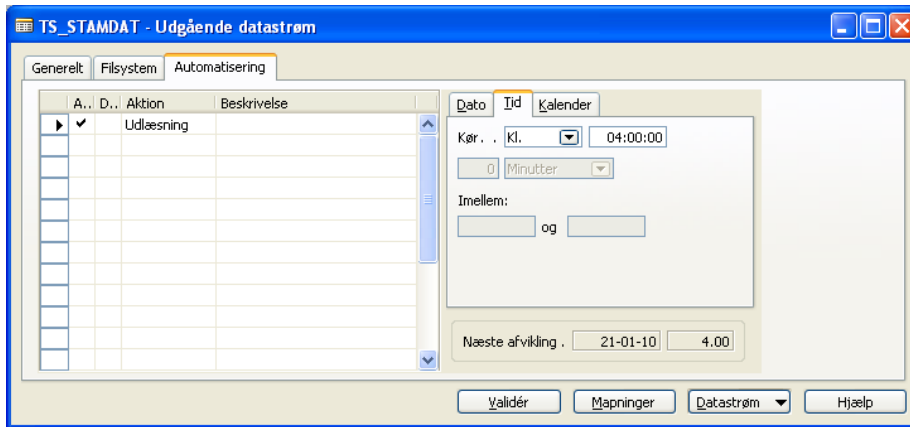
TS_STAMDAT - Udgående datastrøm

Generelt | Filsystem | Automatisering

| A.. | D.. | Aktion | Beskrivelse |
|---|---|---|---|
| ✔ | | Udlæsning | |

Dato | Tid | Kalender

Kør. . Kl. 04:00:00

0 Minutter

Imellem:

og

Næste afvikling . 21-01-10 4.00

Validér | Mapninger | Datastrøm | Hjælp